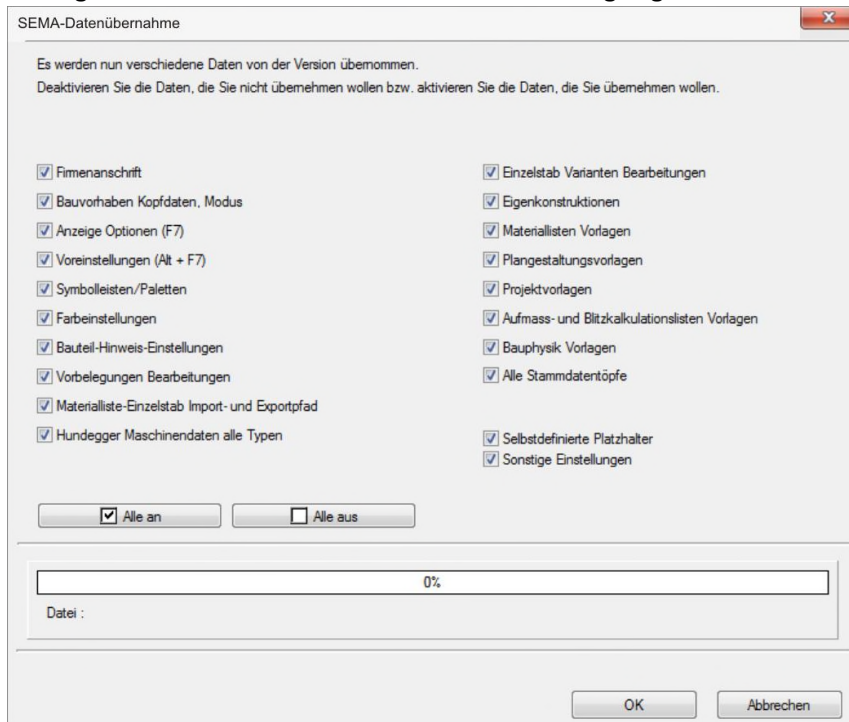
SEMA-Datenübernahme

Es werden nun verschiedene Daten von der Version übernommen.
Deaktivieren Sie die Daten, die Sie nicht übernehmen wollen bzw. aktivieren Sie die Daten, die Sie übernehmen wollen.

Firmenanschrift
Bauvorhaben Kopfdaten, Modus
Anzeige Optionen (F7)
Voreinstellungen (Alt + F7)
Symbolleisten/Paletten
Farbeinstellungen
Bauteil-Hinweis-Einstellungen
Vorbelegungen Bearbeitungen
Materialliste-Einzelstab Import- und Exportpfad
Hundegger Maschinendaten alle Typen

Einzelstab Varianten Bearbeitungen
Eigenkonstruktionen
Materiallisten Vorlagen
Plangestaltungsvorlagen
Projektvorlagen
Aufmass- und Blitzkalkulationslisten Vorlagen
Bauphysik Vorlagen
Alle Stammdatentöpfe

Selbstdefinierte Platzhalter
Sonstige Einstellungen

Alle an
Alle aus

0%

Datei :

OK
Abbrechen